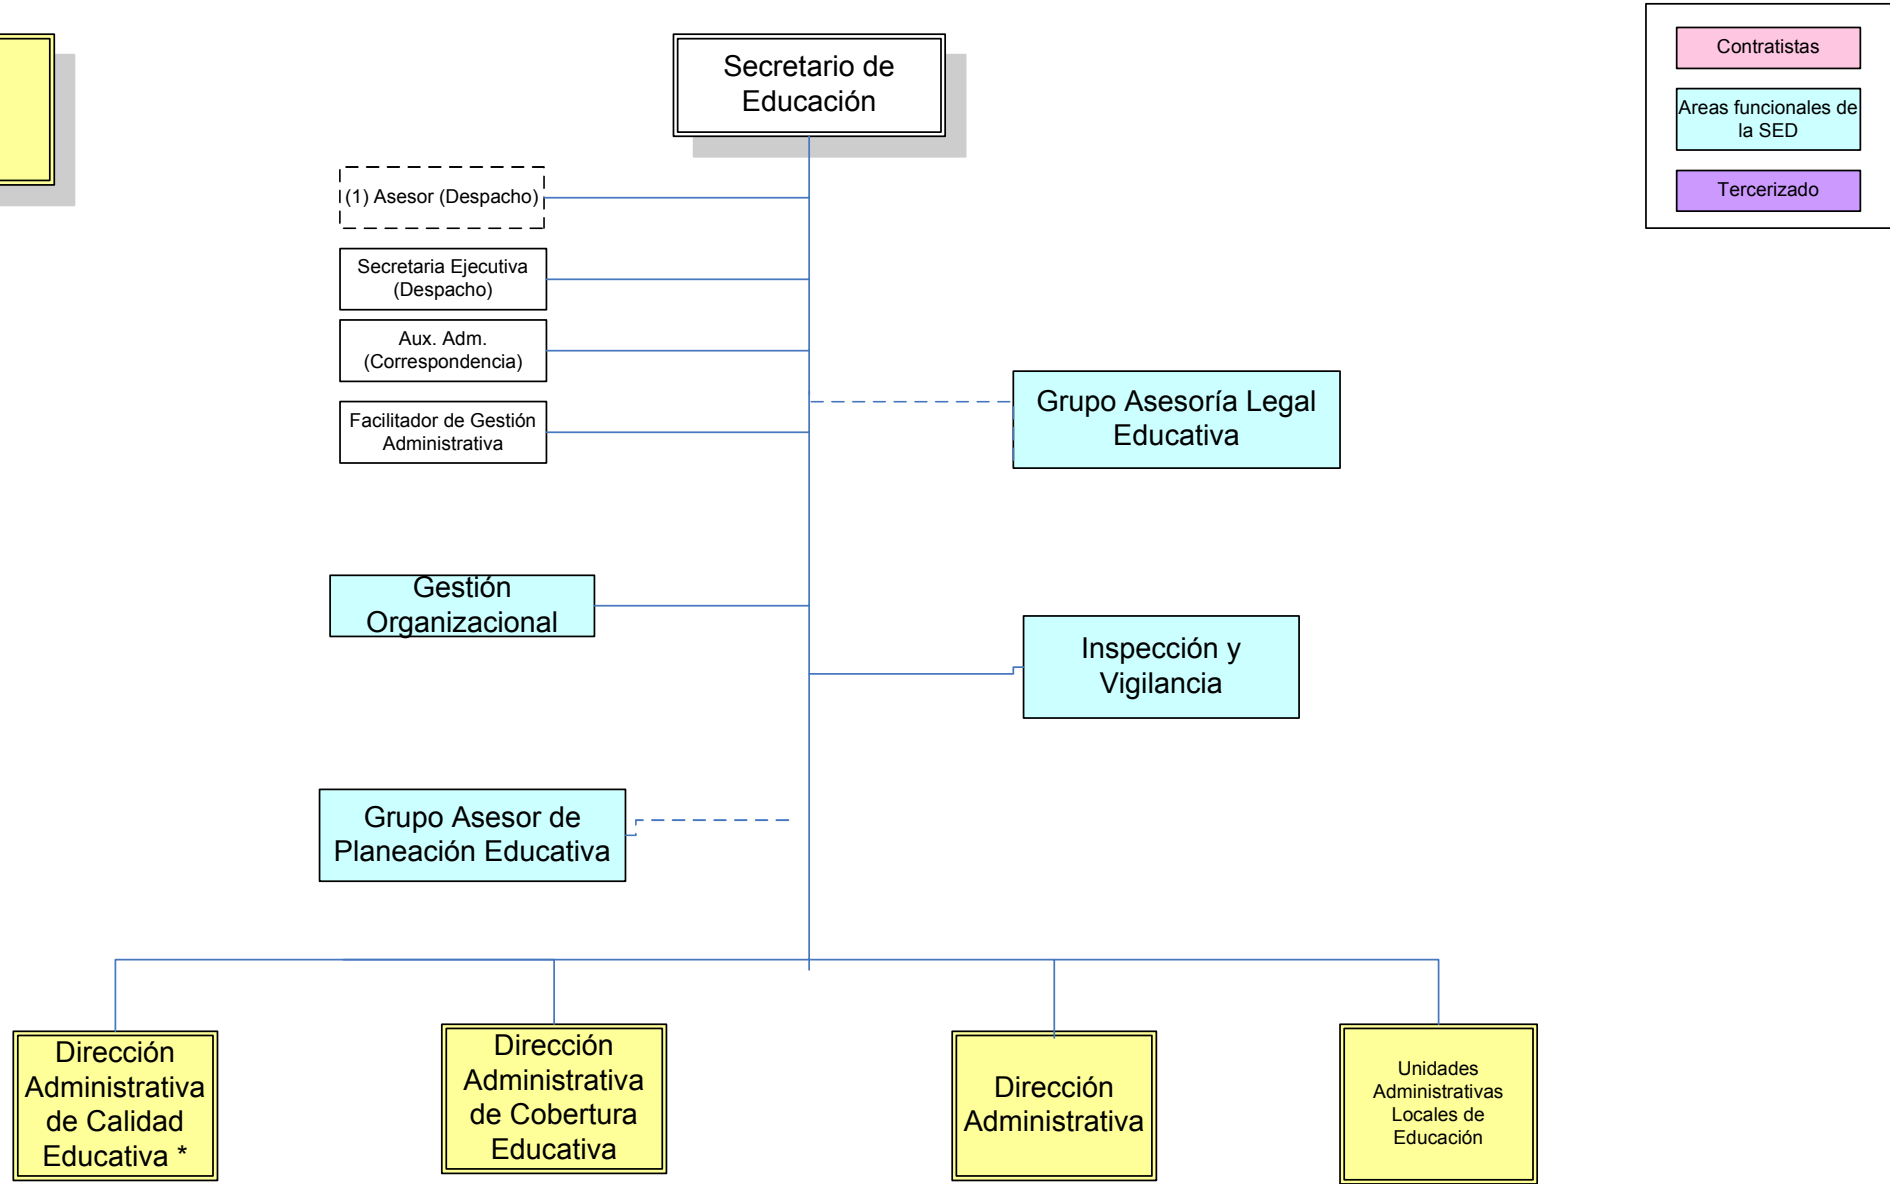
Secretario de Educación

Contratistas

Areas funcionales de la SED

Tercerizado

(1) Asesor (Despacho)

Secretaria Ejecutiva (Despacho)

Aux. Adm. (Correspondencia)

Facilitador de Gestión Administrativa

Grupo Asesoría Legal Educativa

Gestión Organizacional

Inspección y Vigilancia

Grupo Asesor de Planeación Educativa

Dirección Administrativa de Calidad Educativa *

Dirección Administrativa de Cobertura Educativa

Dirección Administrativa

Unidades Administrativas Locales de Educación